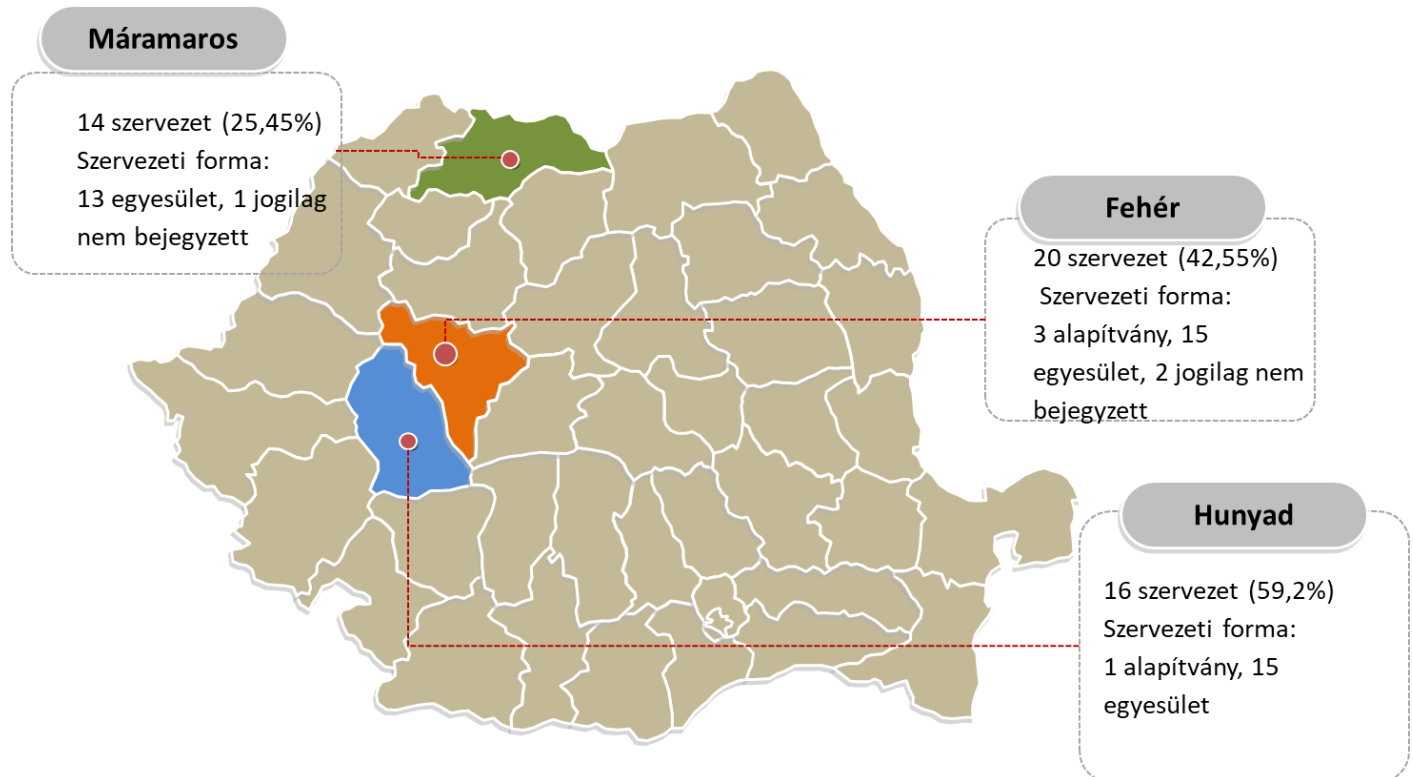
Máramaros

14 szervezet (25,45%)
Szervezeti forma:
13 egyesület, 1 jogilag nem bejegyzett

Fehér

20 szervezet (42,55%)
Szervezeti forma:
3 alapítvány, 15 egyesület, 2 jogilag nem bejegyzett

Hunyad

16 szervezet (59,2%)
Szervezeti forma:
1 alapítvány, 15 egyesület